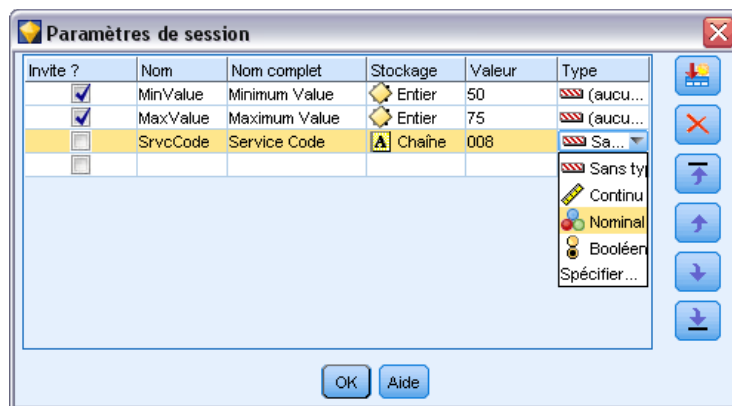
Paramètres de session

| Invite ? | Nom | Nom complet | Stockage | Valeur | Type |
|---|---|---|---|---|---|
| ☑ | MinValue | Minimum Value | Entier | 50 | (aucu... |
| ☑ | MaxValue | Maximum Value | Entier | 75 | (aucu... |
| ☐ | SrvcCode | Service Code | A Chaîne | 008 | Sa... |
| ☐ | | | | | |

Sans typ
Continu
Nominal
Booléen
Spécifier...

OK Aide